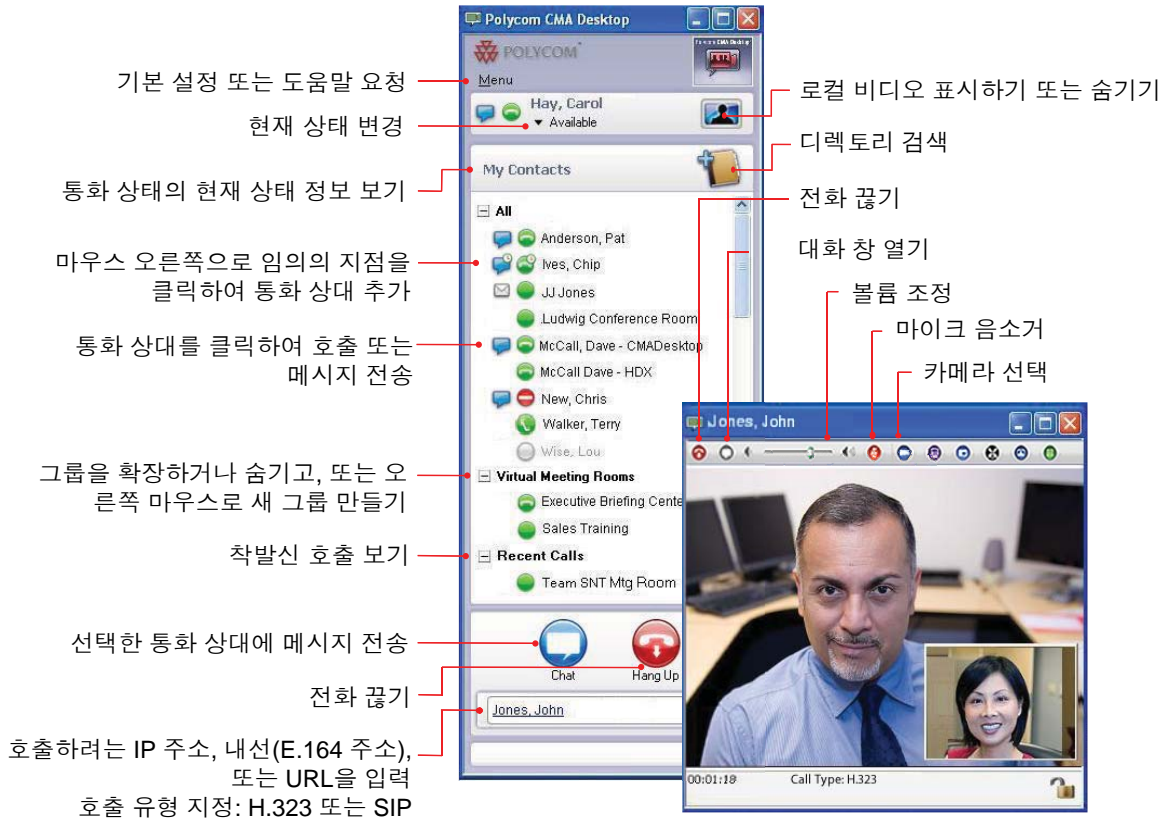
Polycom CMA Desktop

POLYCOM

기본 설정 또는 도움말 요청

Menu

로컬 비디오 표시하기 또는 숨기기

Hay, Carol
Available

현재 상태 변경

디렉토리 검색

My Contacts

통화 상태의 현재 상태 정보 보기

전화 끊기

All

대화 창 열기

Anderson, Pat

마우스 오른쪽으로 임의의 지점을 클릭하여 통화 상대 추가

Ives, Chip

JJ Jones

볼륨 조정

Ludwig Conference Room

마이크 음소거

통화 상대를 클릭하여 호출 또는 메시지 전송

McCall, Dave - CMADesktop

McCall Dave - HDX

카메라 선택

New, Chris

Walker, Terry

Wise, Lou

Jones, John

그룹을 확장하거나 숨기고, 또는 오른쪽 마우스로 새 그룹 만들기

Virtual Meeting Rooms

Executive Briefing Cente

Sales Training

착발신 호출 보기

Recent Calls

Team SNT Mtg Room

선택한 통화 상대에 메시지 전송

Chat

Hang Up

전화 끊기

Jones, John

호출하려는 IP 주소, 내선(E.164 주소), 또는 URL을 입력
호출 유형 지정: H.323 또는 SIP

00:01:18

Call Type: H.323